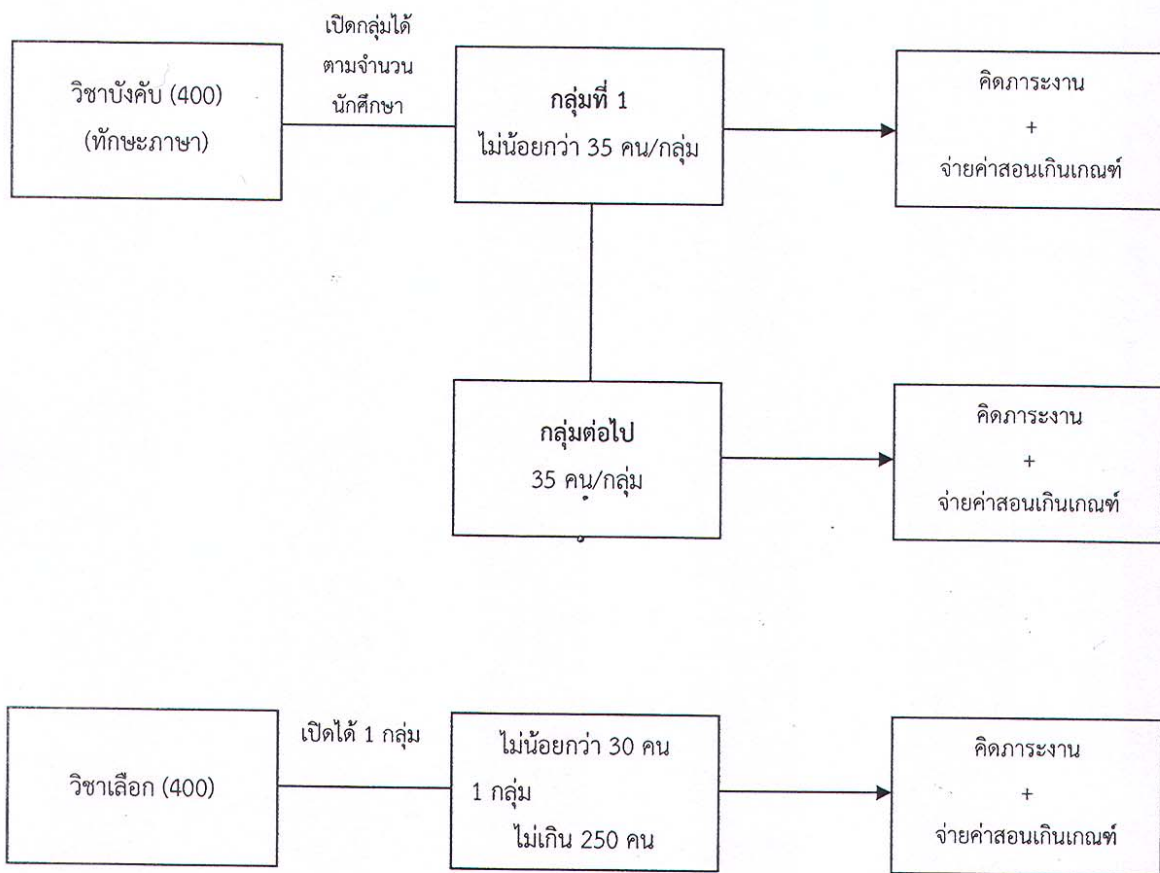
วิชาบังคับ (400)
(ทักษะภาษา)

เปิดกลุ่มได้
ตามจำนวน
นักศึกษา

กลุ่มที่ 1
ไม่น้อยกว่า 35 คน/กลุ่ม

คิดภาระงาน
+
จ่ายค่าสอนเกินเกณฑ์

กลุ่มต่อไป
35 คน/กลุ่ม

คิดภาระงาน
+
จ่ายค่าสอนเกินเกณฑ์

วิชาเลือก (400)

เปิดได้ 1 กลุ่ม

ไม่น้อยกว่า 30 คน
1 กลุ่ม
ไม่เกิน 250 คน

คิดภาระงาน
+
จ่ายค่าสอนเกินเกณฑ์